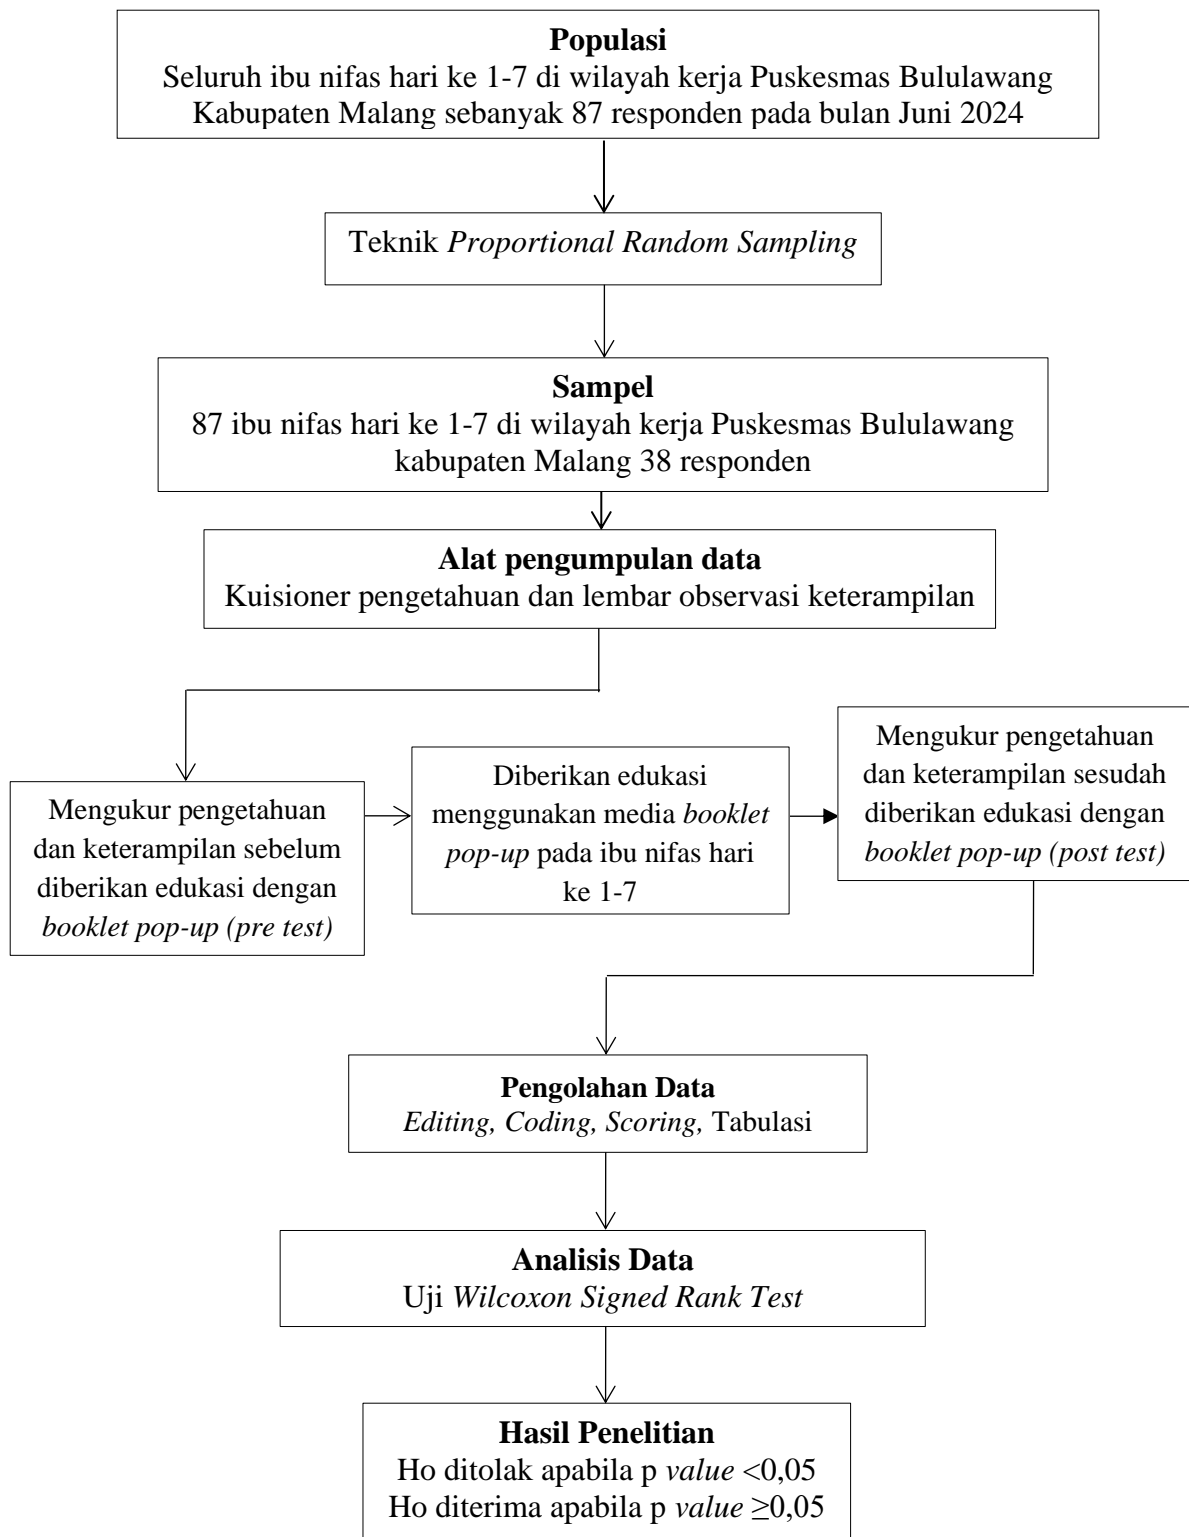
Populasi
Seluruh ibu nifas hari ke 1-7 di wilayah kerja Puskesmas Bululawang Kabupaten Malang sebanyak 87 responden pada bulan Juni 2024

Teknik Proportional Random Sampling

Sampel
87 ibu nifas hari ke 1-7 di wilayah kerja Puskesmas Bululawang kabupaten Malang 38 responden

Alat pengumpulan data
Kuisioner pengetahuan dan lembar observasi keterampilan

Mengukur pengetahuan dan keterampilan sebelum diberikan edukasi dengan booklet pop-up (pre test)

Diberikan edukasi menggunakan media booklet pop-up pada ibu nifas hari ke 1-7

Mengukur pengetahuan dan keterampilan sesudah diberikan edukasi dengan booklet pop-up (post test)

Pengolahan Data
Editing, Coding, Scoring, Tabulasi

Analisis Data
Uji Wilcoxon Signed Rank Test

Hasil Penelitian
Ho ditolak apabila p value <0,05
Ho diterima apabila p value $\geq$0,05